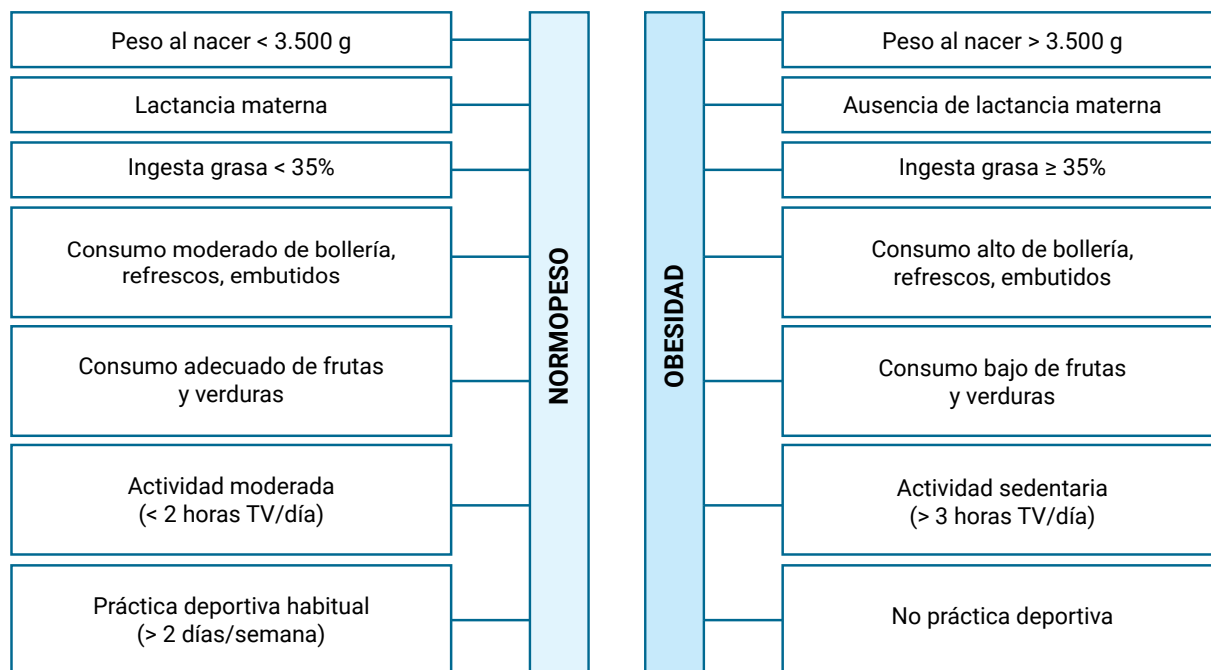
Peso al nacer < 3.500 g

Lactancia materna

Ingesta grasa < 35%

Consumo moderado de bollería, refrescos, embutidos

Consumo adecuado de frutas y verduras

Actividad moderada (< 2 horas TV/día)

Práctica deportiva habitual (> 2 días/semana)

NORMOPESO

OBESIDAD

Peso al nacer > 3.500 g

Ausencia de lactancia materna

Ingesta grasa ≥ 35%

Consumo alto de bollería, refrescos, embutidos

Consumo bajo de frutas y verduras

Actividad sedentaria (> 3 horas TV/día)

No práctica deportiva